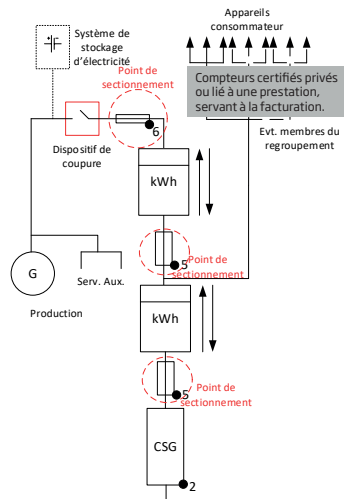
Système de stockage d'électricité

Appareils consommateur

Compteurs certifiés privés ou lié à une prestation, servant à la facturation.

Evt. membres du regroupement

Point de sectionnement

6

Dispositif de coupure

kWh

Point de sectionnement

5

G

Serv. Aux.

Production

kWh

Point de sectionnement

5

CSG

2